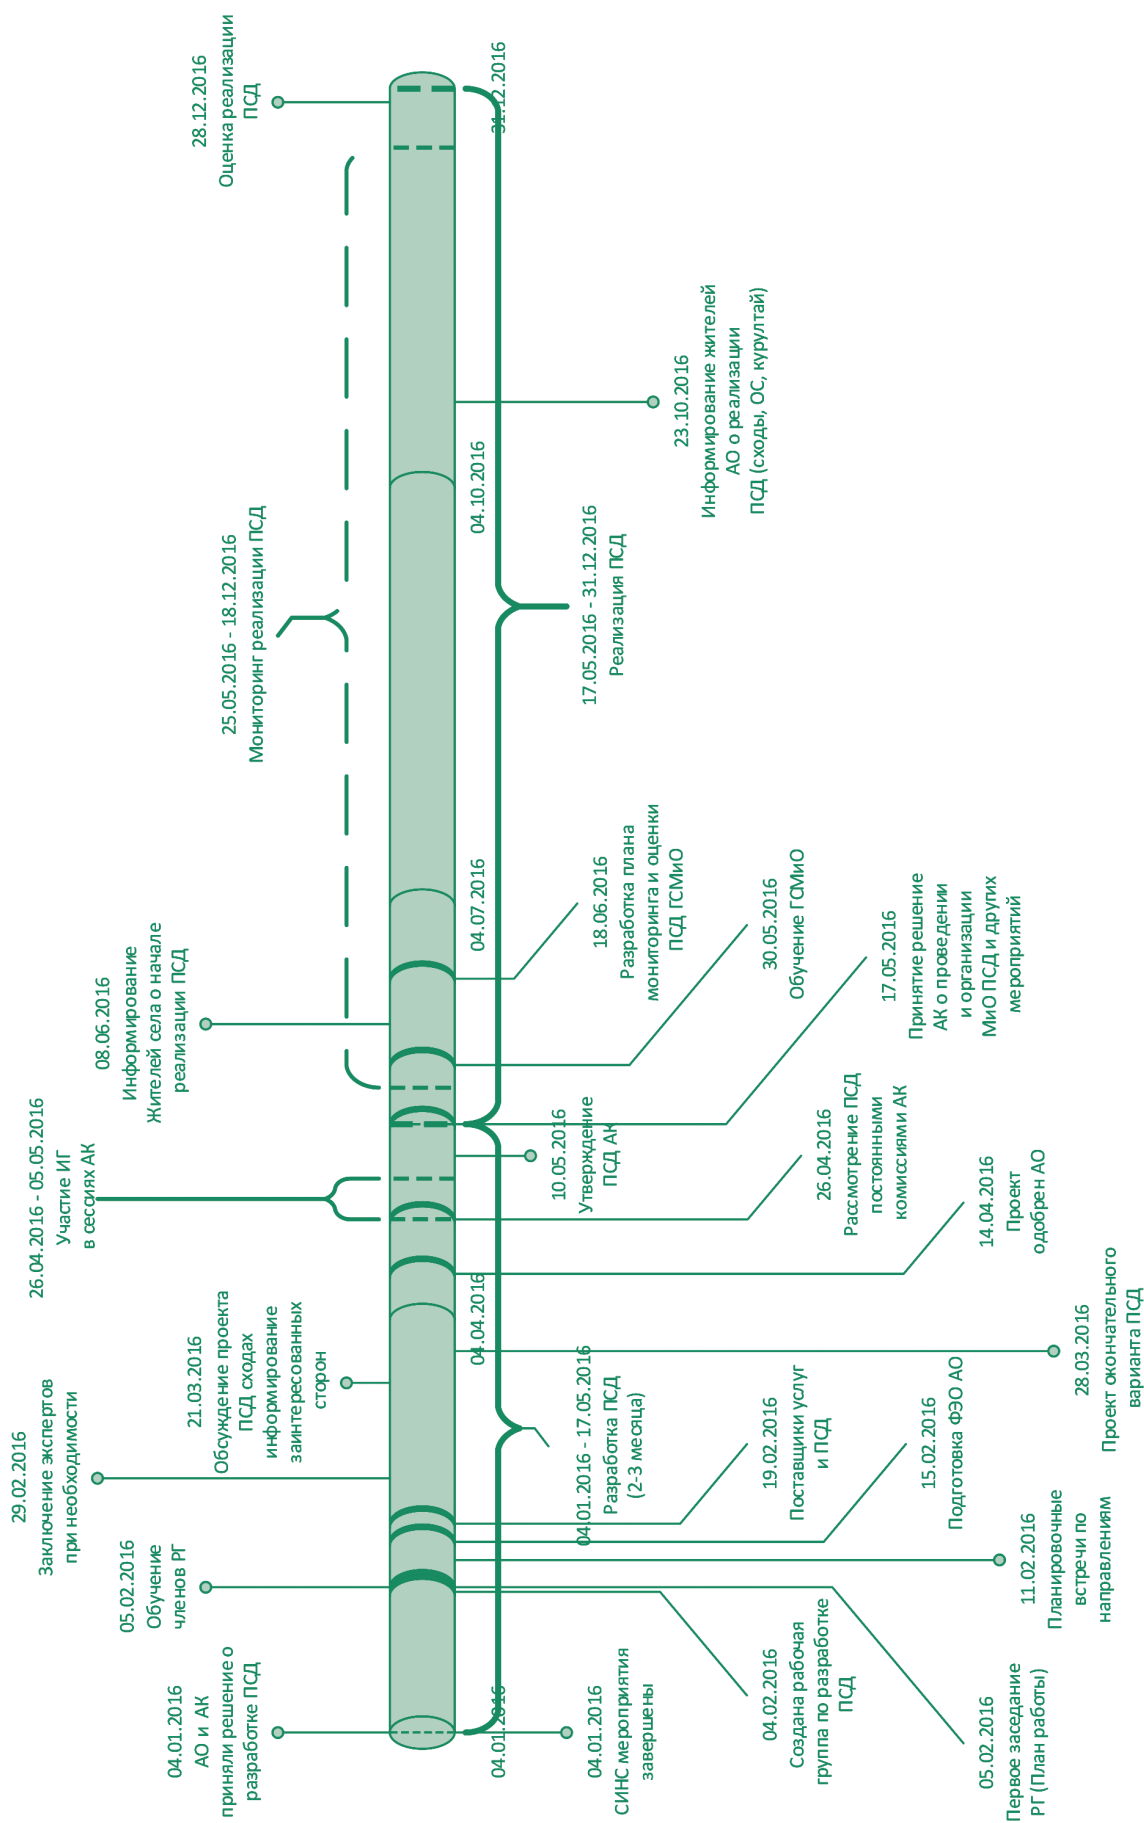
28.12.2016
Оценка реализации ПСД

31.12.2016

23.10.2016
Информирование жителей АО о реализации ПСД (сходы, ОС, курултай)

04.10.2016

17.05.2016 - 31.12.2016
Реализация ПСД

25.05.2016 - 18.12.2016
Мониторинг реализации ПСД

04.07.2016

18.06.2016
Разработка плана мониторинга и оценки ПСД ГСМиО

30.05.2016
Обучение ГСМиО

08.06.2016
Информирование Жителей села о начале реализации ПСД

17.05.2016
Принятие решение АК о проведении и организации МиО ПСД и других мероприятий

10.05.2016
Утверждение ПСД АК

26.04.2016 - 05.05.2016
Участие ИГ в сессиях АК

26.04.2016
Рассмотрение ПСД постоянными комиссиями АК

14.04.2016
Проект одобрен АО

04.04.2016

21.03.2016
Обсуждение проекта ПСД сходах информирование заинтересованных сторон

28.03.2016
Проект окончательного варианта ПСД

29.02.2016
Заключение экспертов при необходимости

04.01.2016 - 17.05.2016
Разработка ПСД (2-3 месяца)

19.02.2016
Поставщики услуг и ПСД

15.02.2016
Подготовка ФЭО АО

11.02.2016
Планировочные встречи по направлениям

05.02.2016
Обучение членов РГ

04.02.2016
Создана рабочая группа по разработке ПСД

05.02.2016
Первое заседание РГ (План работы)

04.01.2016
АО и АК приняли решение о разработке ПСД

04.01.2016

04.01.2016
СИНС мероприятия завершены